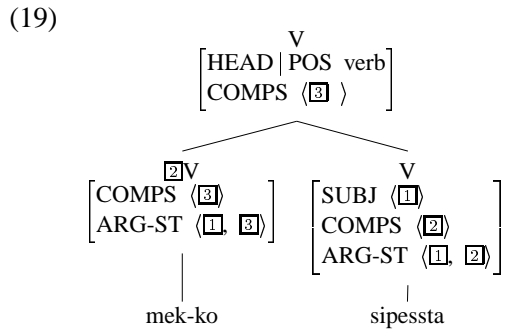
(19)

V
$\begin{bmatrix} \text{HEAD} \mid \text{POS verb} \\ \text{COMPS } \langle \boxed{3} \rangle \end{bmatrix}$

$\boxed{2}$V
$\begin{bmatrix} \text{COMPS } \langle \boxed{3} \rangle \\ \text{ARG-ST } \langle \boxed{1}, \boxed{3} \rangle \end{bmatrix}$

V
$\begin{bmatrix} \text{SUBJ } \langle \boxed{1} \rangle \\ \text{COMPS } \langle \boxed{2} \rangle \\ \text{ARG-ST } \langle \boxed{1}, \boxed{2} \rangle \end{bmatrix}$

mek-ko

sipessta